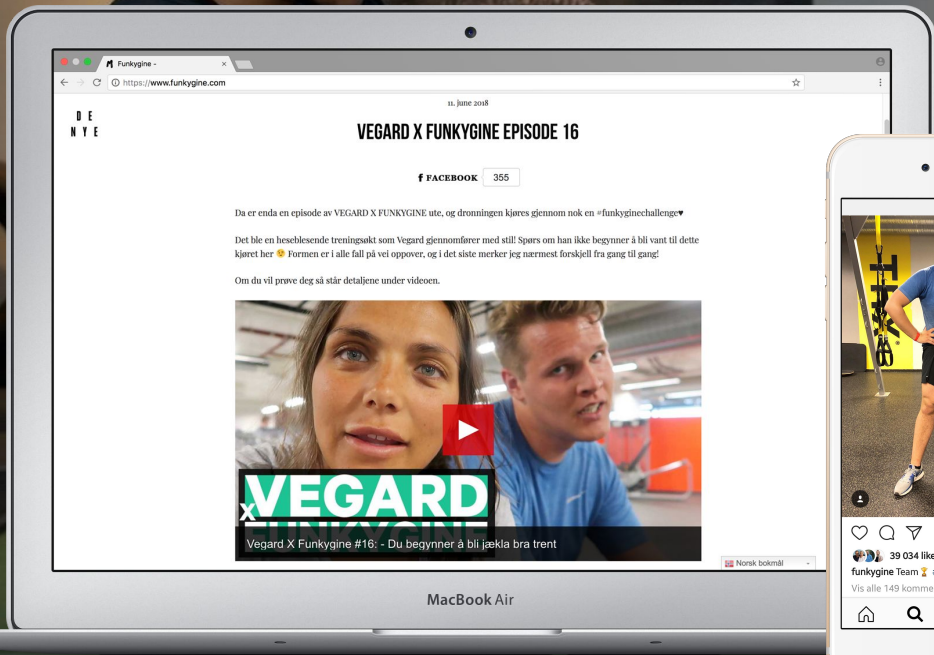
Funkygine -

https://www.funkygine.com

DE
NYE

11. june 2018

VEGARD X FUNKYGINE EPISODE 16

f FACEBOOK 355

Da er enda en episode av VEGARD X FUNKYGINE ute, og dronningen kjøres gjennom nok en #funkyginechallenge♥

Det ble en heseblesende treningsøkt som Vegard gjennomfører med stil! Spørs om han ikke begynner å bli vant til dette kjøret her 😉 Formen er i alle fall på vei oppover, og i det siste merker jeg nærmest forskjell fra gang til gang!

Om du vil prøve deg så står detaljene under videoen.

X VEGARD FUNKYGINE

Vegard X Funkygine #16: - Du begynner å bli jækla bra trent

Norsk bokmål

MacBook Air

39 034 like

funkygine Team

Vis alle 149 komme